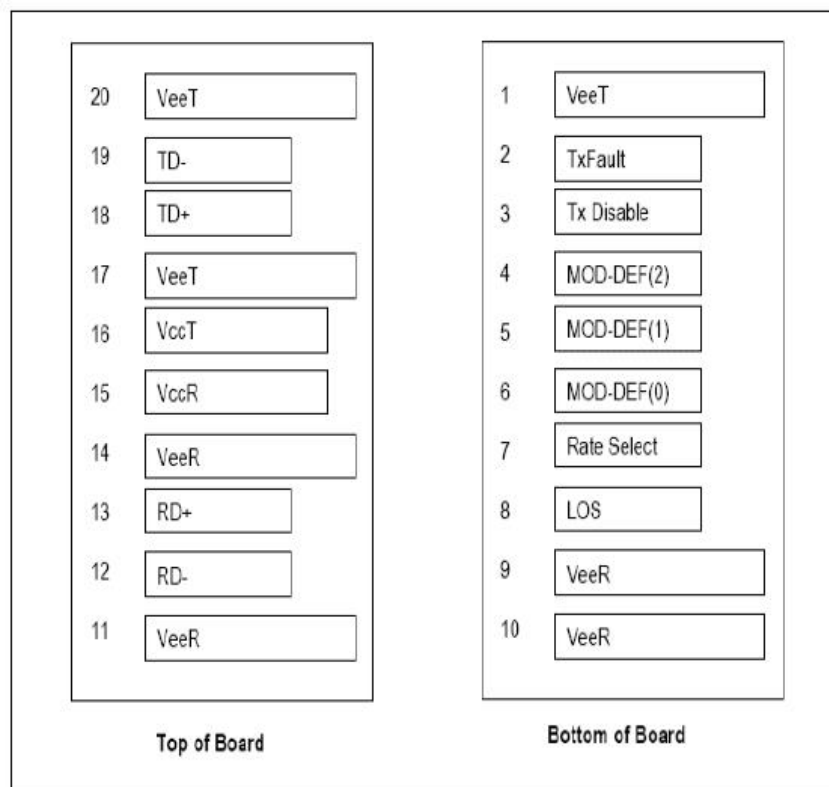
20 VeeT
19 TD-
18 TD+
17 VeeT
16 VccT
15 VccR
14 VeeR
13 RD+
12 RD-
11 VeeR

Top of Board

1 VeeT
2 TxFault
3 Tx Disable
4 MOD-DEF(2)
5 MOD-DEF(1)
6 MOD-DEF(0)
7 Rate Select
8 LOS
9 VeeR
10 VeeR

Bottom of Board